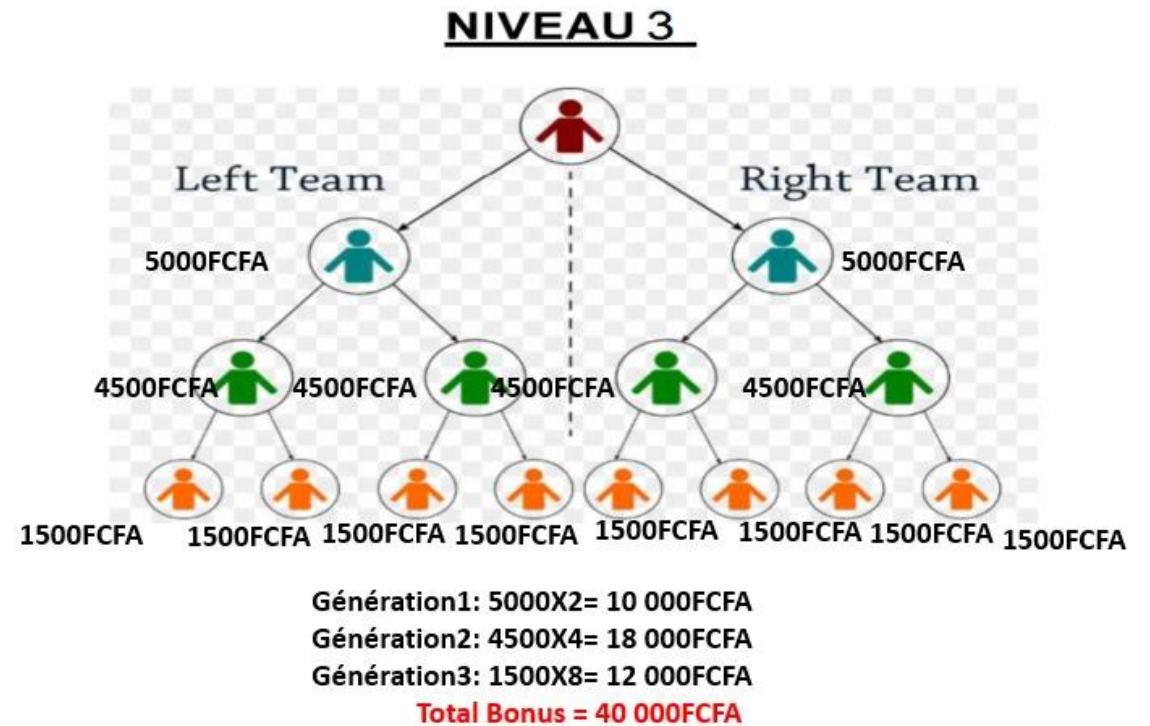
NIVEAU 3

Left Team

Right Team

5000FCFA

5000FCFA

4500FCFA 4500FCFA 4500FCFA 4500FCFA

1500FCFA 1500FCFA 1500FCFA 1500FCFA 1500FCFA 1500FCFA 1500FCFA 1500FCFA

Génération1: 5000X2= 10 000FCFA
Génération2: 4500X4= 18 000FCFA
Génération3: 1500X8= 12 000FCFA
Total Bonus = 40 000FCFA